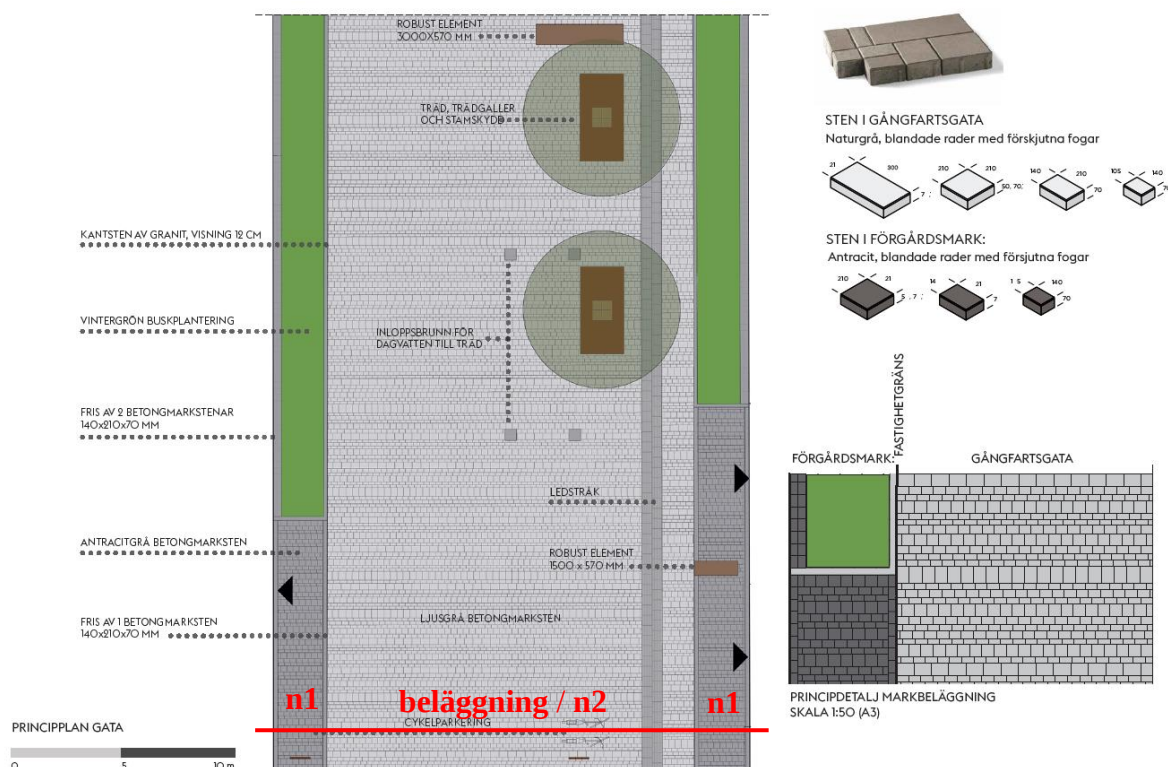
ROBUST ELEMENT
3000X570 MM

TRÄD, TRÄDGALLER
OCH STAMSKYDD

KANTSTEN AV GRANIT, VISNING 12 CM

VINTERGRÖN BUSKPLANTERING

INLOPPSBRUNN FÖR
DAGVATTEN TILL TRÄD

FRIS AV 2 BETONGMARKSTENAR
140x210x70 MM

LEDSTRÅK

ANTRACITGRÅ BETONGMARKSTEN

ROBUST ELEMENT
1500 x 570 MM

FRIS AV 1 BETONGMARKSTEN
140x210x70 MM

LJUSGRÅ BETONGMARKSTEN

n1

beläggning / n2

n1

CYKELPARKERING

PRINCIPPLAN GATA

0 5 10 m

STEN I GÅNGFARTSGATA
Naturgrå, blandade rader med förskjutna fogar

21 300 7 210 210 50, 70 140 210 70 105 140

STEN I FÖRGÅRDSMARK:
Antracit, blandade rader med försjutna fogar

210 21 5, 7 14 21 7 15 140 70

FASTIGHETGRÄNS

FÖRGÅRDSMARK

GÅNGFARTSGATA

PRINCIPDETALJ MARKBELÄGGNING
SKALA 1:50 (A3)